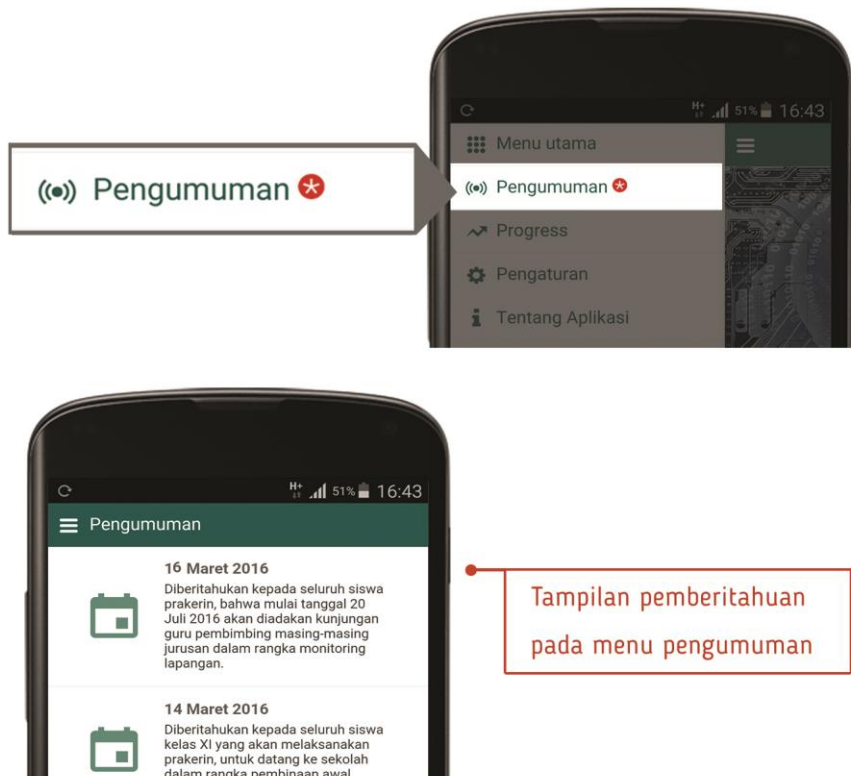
((•)) Pengumuman

H+ 51% 16:43

Menu utama

((•)) Pengumuman

Progress

Pengaturan

Tentang Aplikasi

H+ 51% 16:43

Pengumuman

16 Maret 2016

Diberitahukan kepada seluruh siswa prakerin, bahwa mulai tanggal 20 Juli 2016 akan diadakan kunjungan guru pembimbing masing-masing jurusan dalam rangka monitoring lapangan.

14 Maret 2016

Diberitahukan kepada seluruh siswa kelas XI yang akan melaksanakan prakerin, untuk datang ke sekolah dalam rangka pembinaan awal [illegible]

Tampilan pemberitahuan pada menu pengumuman